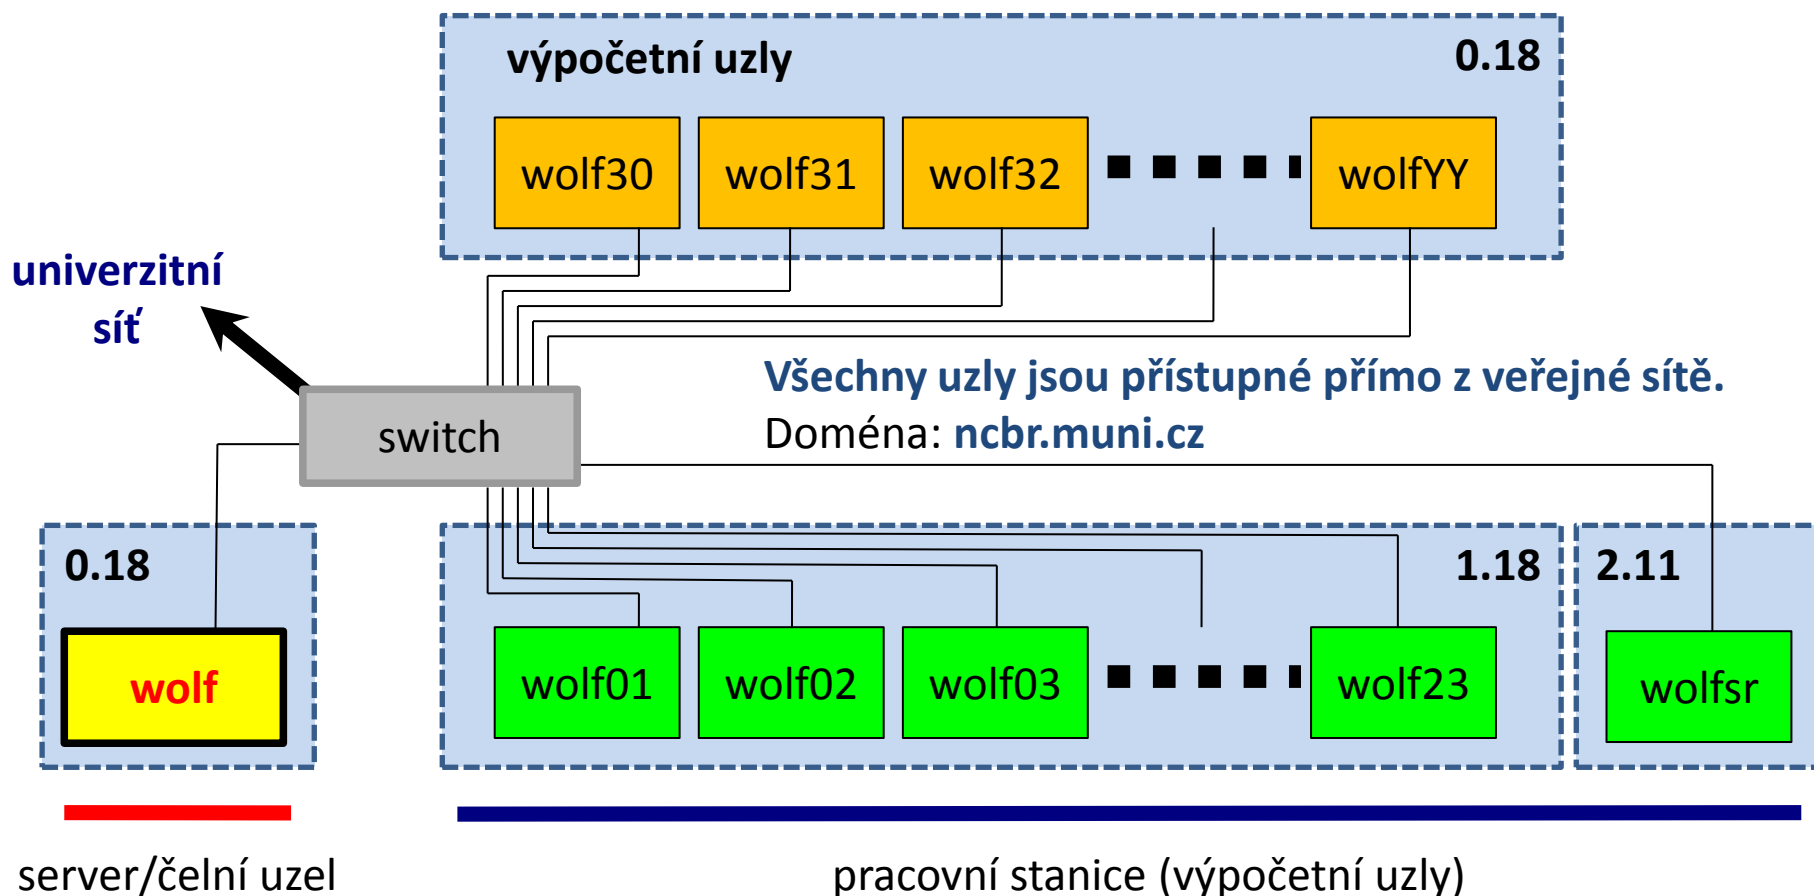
výpočetní uzly

0.18

wolf30

wolf31

wolf32

wolfYY

univerzitní síť

Všechny uzly jsou přístupné přímo z veřejné sítě.
Doména: ncbr.muni.cz

switch

0.18

wolf

1.18

2.11

wolf01

wolf02

wolf03

wolf23

wolfsr

server/čelní uzel

pracovní stanice (výpočetní uzly)